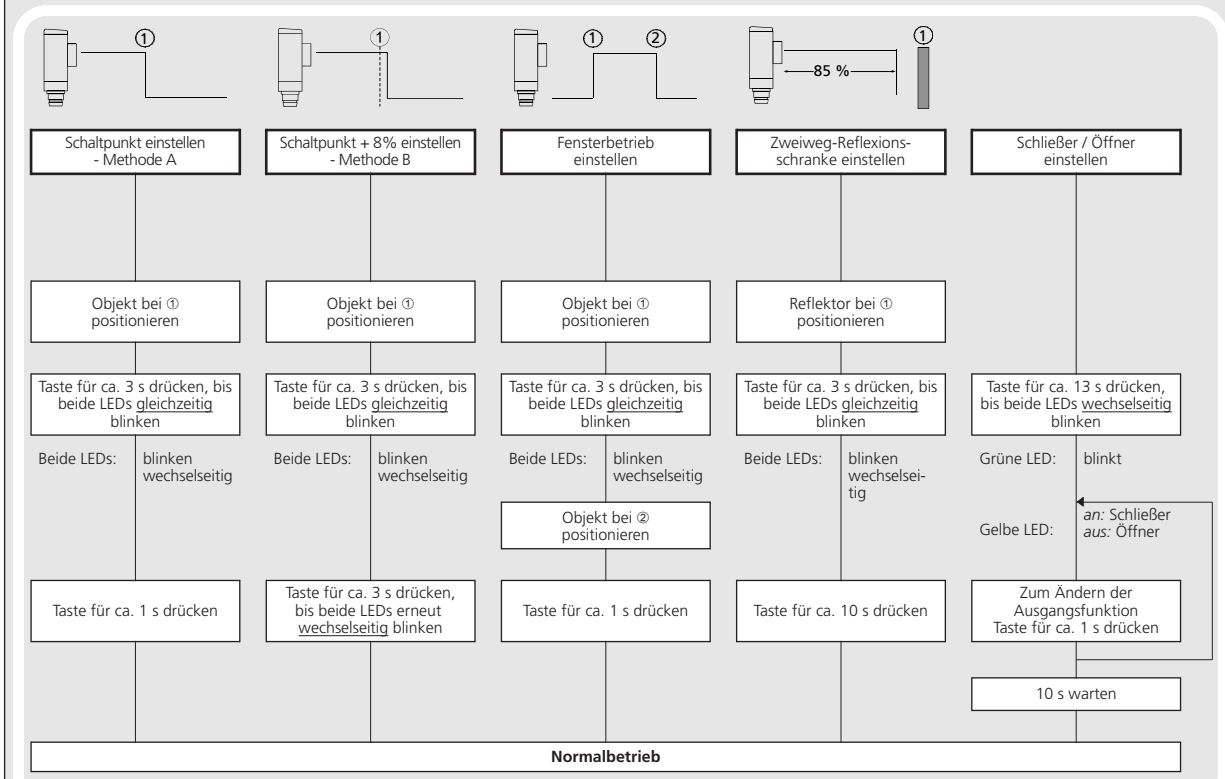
①

①

① ②

85 %

①

Schaltpunkt einstellen - Methode A

Schaltpunkt + 8% einstellen - Methode B

Fensterbetrieb einstellen

Zweiweg-Reflexionsschranke einstellen

Schließer / Öffner einstellen

Objekt bei ① positionieren

Objekt bei ① positionieren

Objekt bei ① positionieren

Reflektor bei ① positionieren

Taste für ca. 3 s drücken, bis beide LEDs gleichzeitig blinken

Taste für ca. 3 s drücken, bis beide LEDs gleichzeitig blinken

Taste für ca. 3 s drücken, bis beide LEDs gleichzeitig blinken

Taste für ca. 3 s drücken, bis beide LEDs gleichzeitig blinken

Taste für ca. 13 s drücken, bis beide LEDs wechselseitig blinken

Beide LEDs: blinken wechselseitig

Beide LEDs: blinken wechselseitig

Beide LEDs: blinken wechselseitig

Beide LEDs: blinken wechselseitig

Grüne LED: blinkt

Objekt bei ② positionieren

Gelbe LED: an: Schließer aus: Öffner

Taste für ca. 1 s drücken

Taste für ca. 3 s drücken, bis beide LEDs erneut wechselseitig blinken

Taste für ca. 1 s drücken

Taste für ca. 10 s drücken

Zum Ändern der Ausgangsfunktion Taste für ca. 1 s drücken

10 s warten

Normalbetrieb